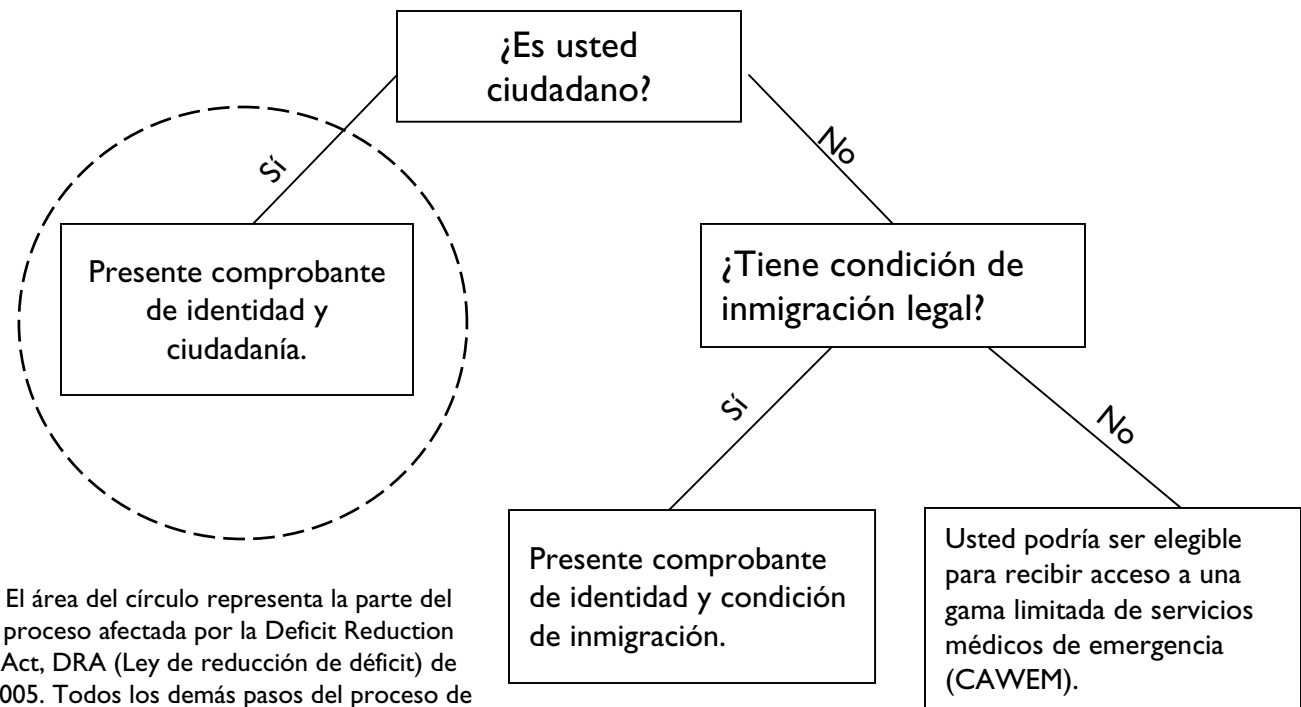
¿Es usted ciudadano?

Sí

No

Presente comprobante de identidad y ciudadanía.

¿Tiene condición de inmigración legal?

Sí

No

Presente comprobante de identidad y condición de inmigración.

Usted podría ser elegible para recibir acceso a una gama limitada de servicios médicos de emergencia (CAWEM).

El área del círculo representa la parte del proceso afectada por la Deficit Reduction Act, DRA (Ley de reducción de déficit) de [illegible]005. Todos los demás pasos del proceso de